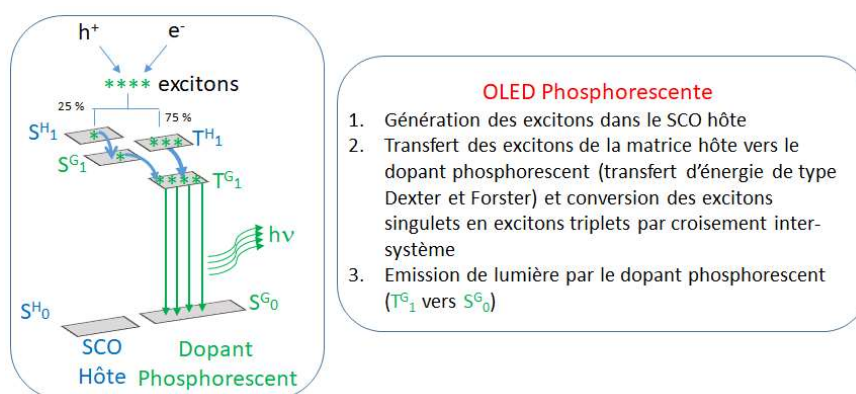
$h^+$ $e^-$

**** excitons

25 % 75 %

$S^{H}_1$ * *** $T^{H}_1$

$S^{G}_1$ * **** $T^{G}_1$

$h\nu$

$S^{H}_0$ $S^{G}_0$

SCO Hôte

Dopant Phosphorescent

OLED Phosphorescente

1. Génération des excitons dans le SCO hôte
2. Transfert des excitons de la matrice hôte vers le dopant phosphorescent (transfert d'énergie de type Dexter et Forster) et conversion des excitons singulets en excitons triplets par croisement intersystème
3. Emission de lumière par le dopant phosphorescent ($T^{G}_1$ vers $S^{G}_0$)